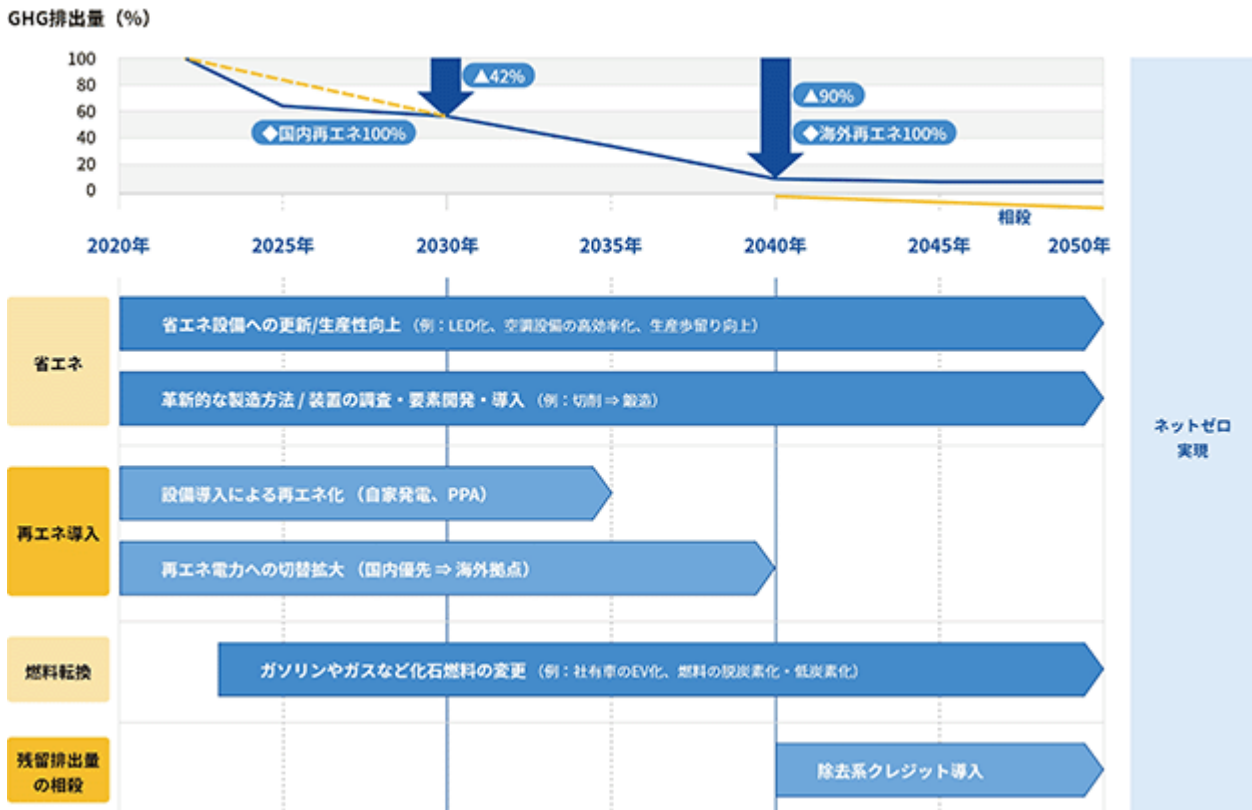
GHG排出量（%）

100
80
60
40
20
0

▲42%
◆国内再エネ100%
▲90%
◆海外再エネ100%
相殺

2020年
2025年
2030年
2035年
2040年
2045年
2050年

省エネ
省エネ設備への更新/生産性向上（例：LED化、空調設備の高効率化、生産歩留り向上）
革新的な製造方法 / 装置の調査・要素開発・導入（例：切削 ⇒ 鍛造）

再エネ導入
設備導入による再エネ化（自家発電、PPA）
再エネ電力への切替拡大（国内優先 ⇒ 海外拠点）

燃料転換
ガソリンやガスなど化石燃料の変更（例：社有車のEV化、燃料の脱炭素化・低炭素化）

残留排出量の相殺
除去系クレジット導入

ネットゼロ実現